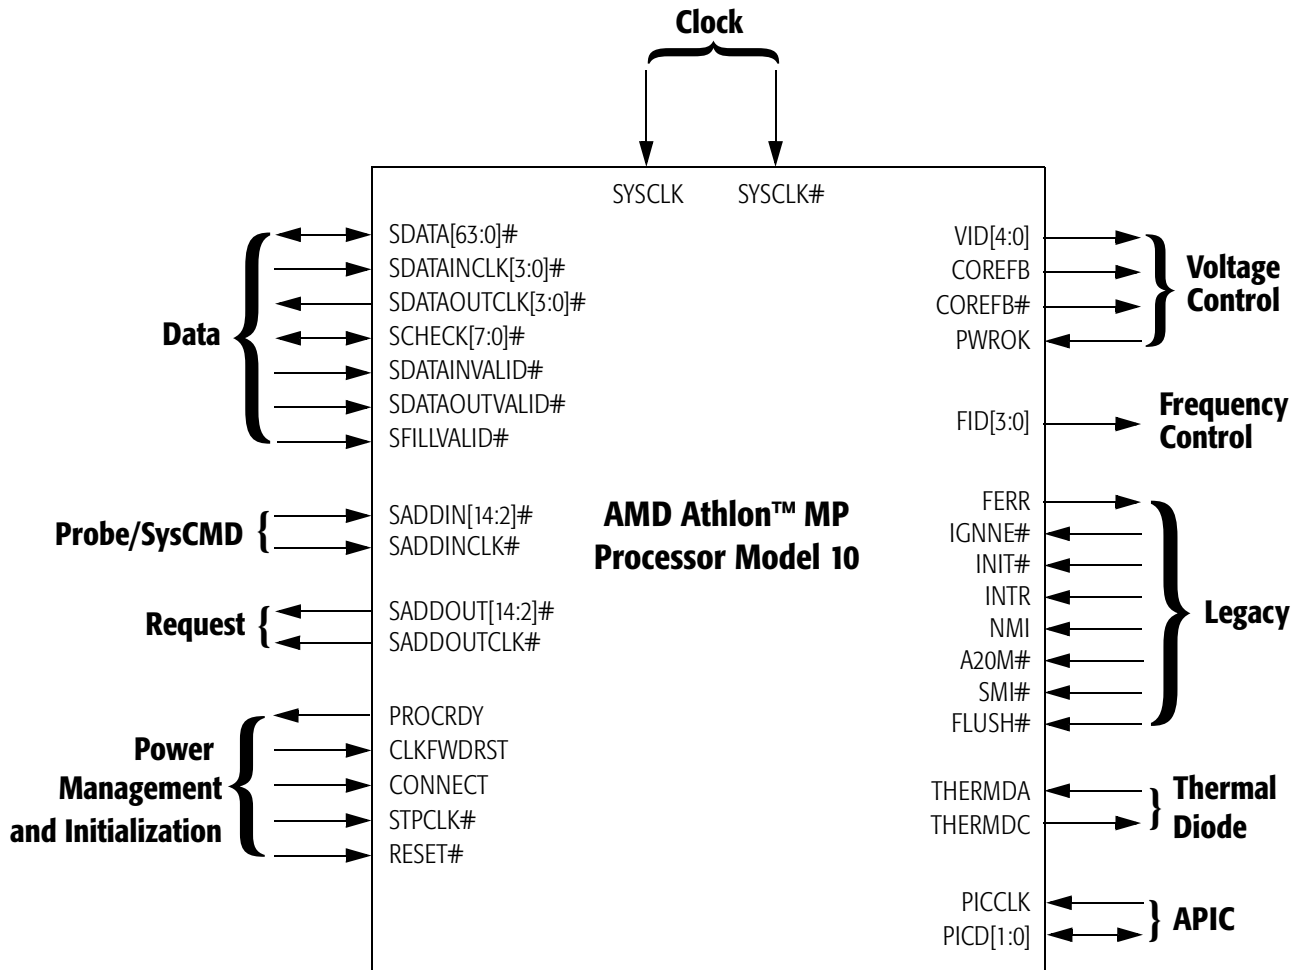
Clock

SYSCLK SYSCLK#

Data
SDATA[63:0]#
SDATAINCLK[3:0]#
SDATAOUTCLK[3:0]#
SCHECK[7:0]#
SDATAINVALID#
SDATAOUTVALID#
SFILLVALID#

VID[4:0]
COREFB
COREFB#
PWROK
Voltage Control

FID[3:0]
Frequency Control

Probe/SysCMD
SADDIN[14:2]#
SADDINCLK#

AMD Athlon™ MP Processor Model 10

Request
SADDOUT[14:2]#
SADDOUTCLK#

FERR
IGNNE#
INIT#
INTR
NMI
A20M#
SMI#
FLUSH#
Legacy

Power Management and Initialization
PROCRDY
CLKFWDRST
CONNECT
STPCLK#
RESET#

THERMDA
THERMDC
Thermal Diode

PICCLK
PICD[1:0]
APIC